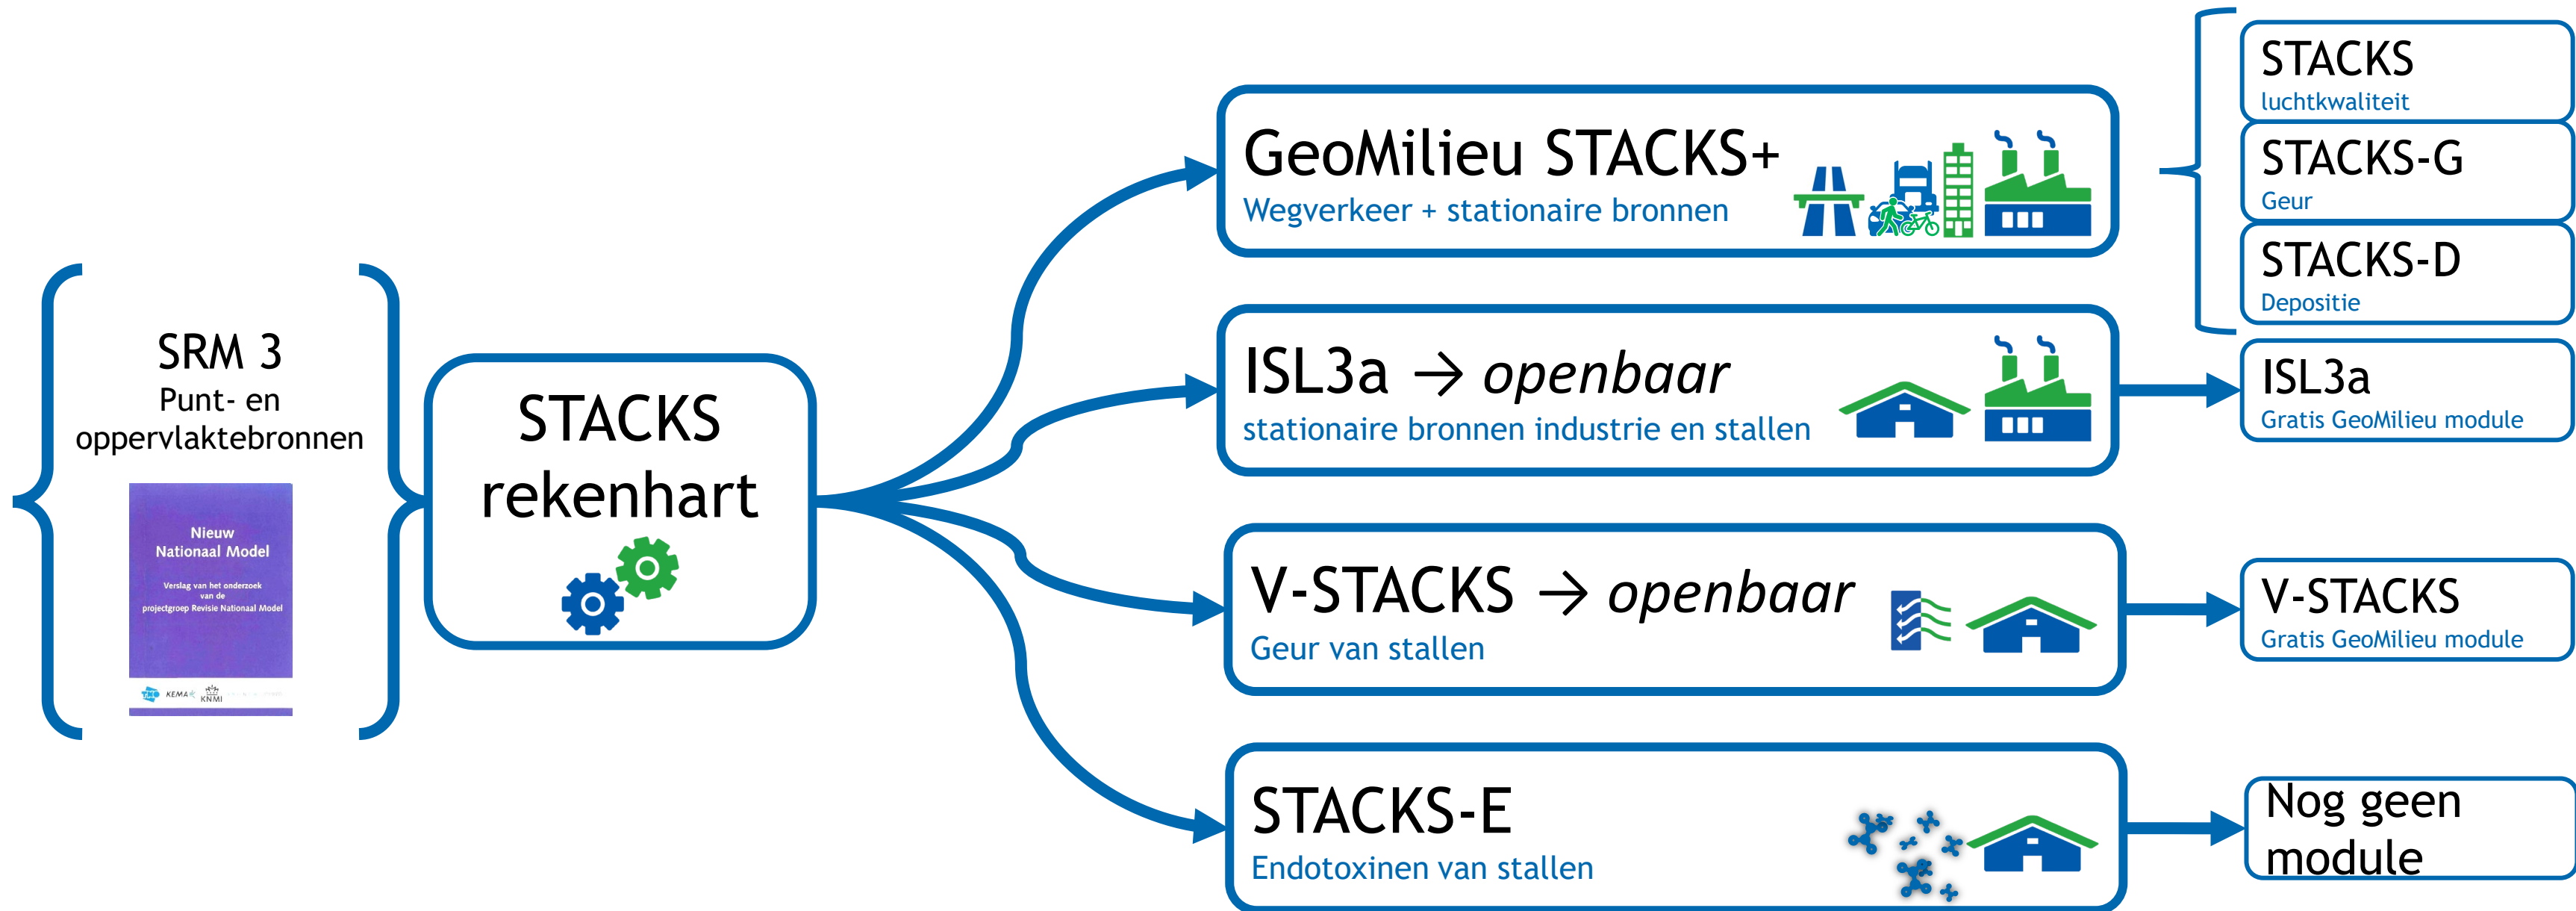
SRM 3
Punt- en oppervlaktebronnen

Nieuw Nationaal Model

Verslag van het onderzoek van de projectgroep Revisie Nationaal Model

KEMA KNMI

STACKS rekenhart

GeoMilieu STACKS+
Wegverkeer + stationaire bronnen

ISL3a → openbaar
stationaire bronnen industrie en stallen

V-STACKS → openbaar
Geur van stallen

STACKS-E
Endotoxinen van stallen

STACKS
luchtkwaliteit

STACKS-G
Geur

STACKS-D
Depositie

ISL3a
Gratis GeoMilieu module

V-STACKS
Gratis GeoMilieu module

Nog geen module